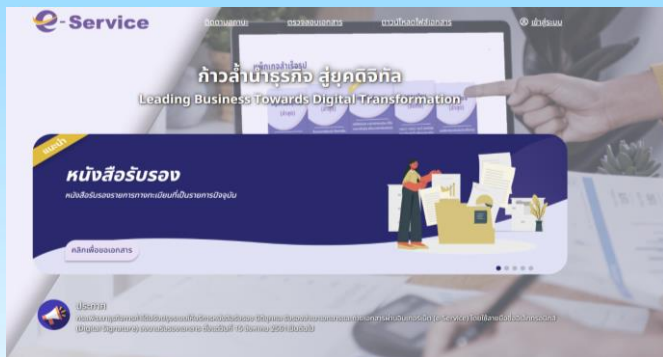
e-Service

ติดตามสถานะ

ตรวจสอบเอกสาร

ดาวน์โหลดไฟล์เอกสาร

เข้าสู่ระบบ

ก้าวล้ำนำธุรกิจ สู่ยุคดิจิทัล

Leading Business Towards Digital Transformation

แนะนำ

หนังสือรับรอง

หนังสือรับรองรายการทางทะเบียนที่เป็นรายการปัจจุบัน

คลิกเพื่อขอเอกสาร

ประกาศ

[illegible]

(Digital Signature) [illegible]